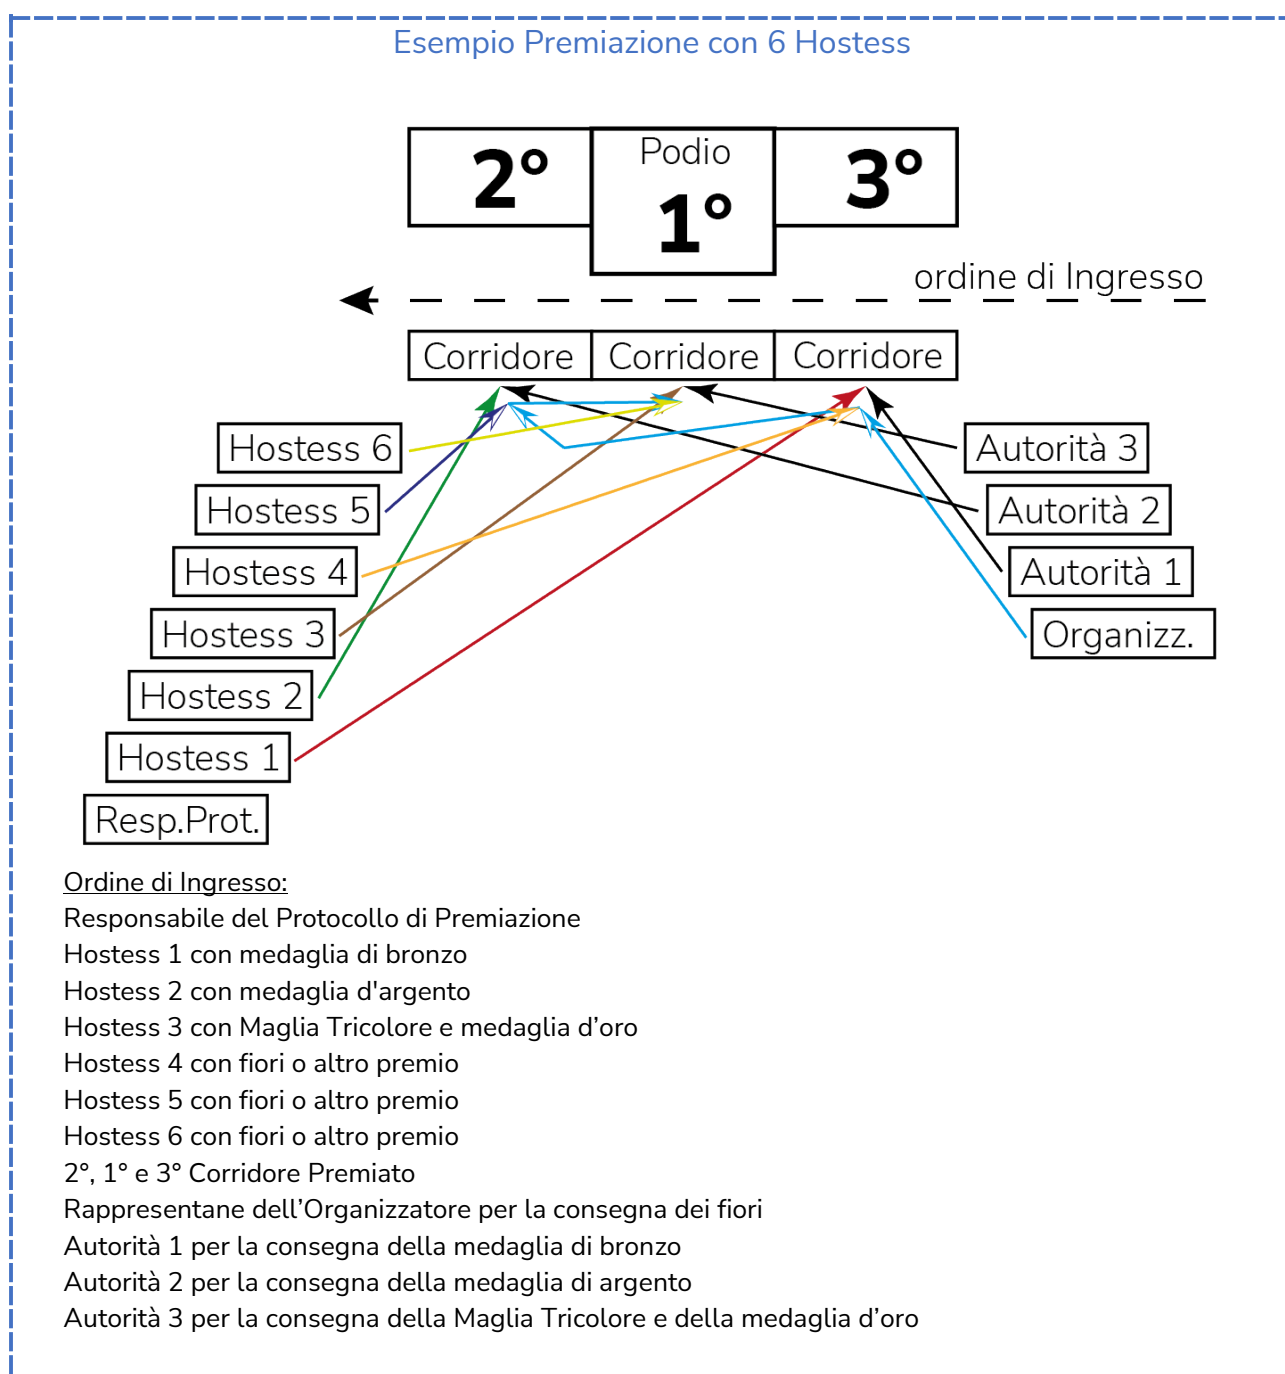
Esempio Premiazione con 6 Hostess

2°

Podio
1°

3°

ordine di Ingresso

Corridore
Corridore
Corridore

Hostess 6
Hostess 5
Hostess 4
Hostess 3
Hostess 2
Hostess 1
Resp.Prot.

Autorità 3
Autorità 2
Autorità 1
Organizz.

Ordine di Ingresso:
Responsabile del Protocollo di Premiazione
Hostess 1 con medaglia di bronzo
Hostess 2 con medaglia d'argento
Hostess 3 con Maglia Tricolore e medaglia d’oro
Hostess 4 con fiori o altro premio
Hostess 5 con fiori o altro premio
Hostess 6 con fiori o altro premio
2°, 1° e 3° Corridore Premiato
Rappresentane dell’Organizzatore per la consegna dei fiori
Autorità 1 per la consegna della medaglia di bronzo
Autorità 2 per la consegna della medaglia di argento
Autorità 3 per la consegna della Maglia Tricolore e della medaglia d’oro